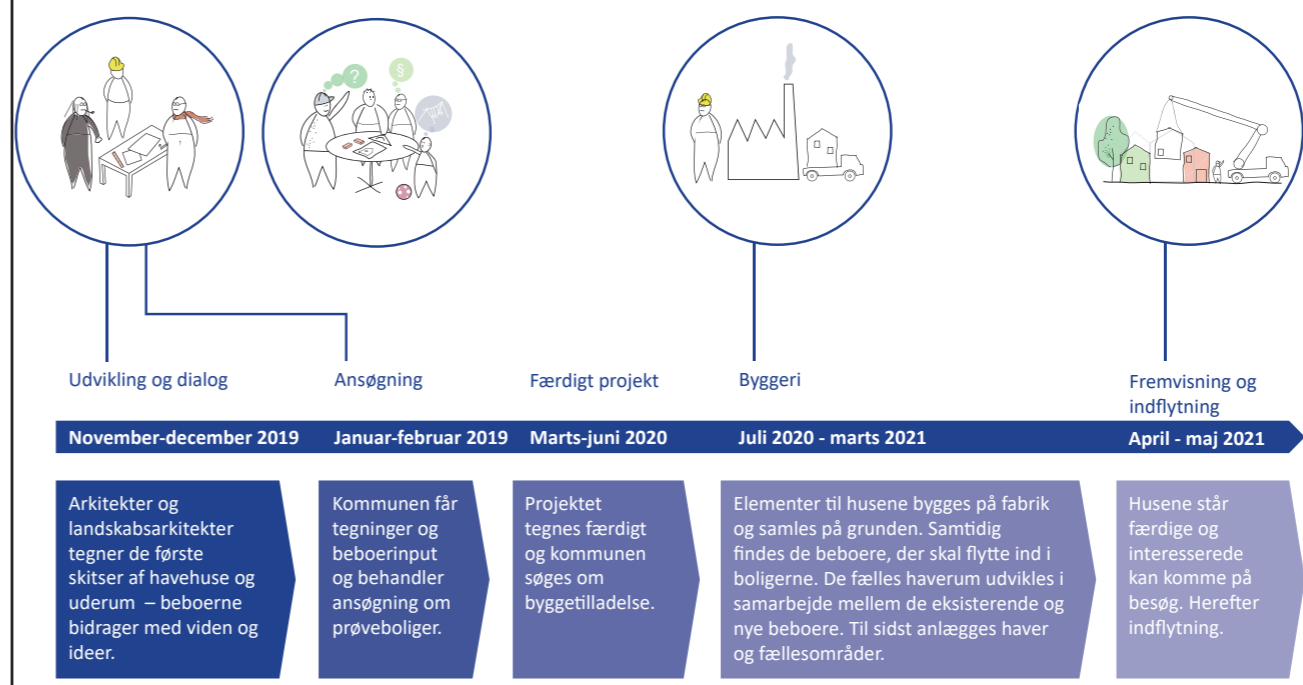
?

§

Udvikling og dialog

Ansøgning

Færdigt projekt

Byggeri

Fremvisning og indflytning

November-december 2019

Januar-februar 2019

Marts-juni 2020

Juli 2020 - marts 2021

April - maj 2021

Arkitekter og landskabsarkitekter tegner de første skitser af havehuse og uderum – beboerne bidrager med viden og ideer.

Kommunen får tegninger og beboerinput og behandler ansøgning om prøveboliger.

Projektet tegnes færdigt og kommunen søges om byggetilladelse.

Elementer til husene bygges på fabrik og samles på grunden. Samtidig findes de beboere, der skal flytte ind i boligerne. De fælles haverum udvikles i samarbejde mellem de eksisterende og nye beboere. Til sidst anlægges haver og fællesområder.

Husene står færdige og interesserede kan komme på besøg. Herefter indflytning.